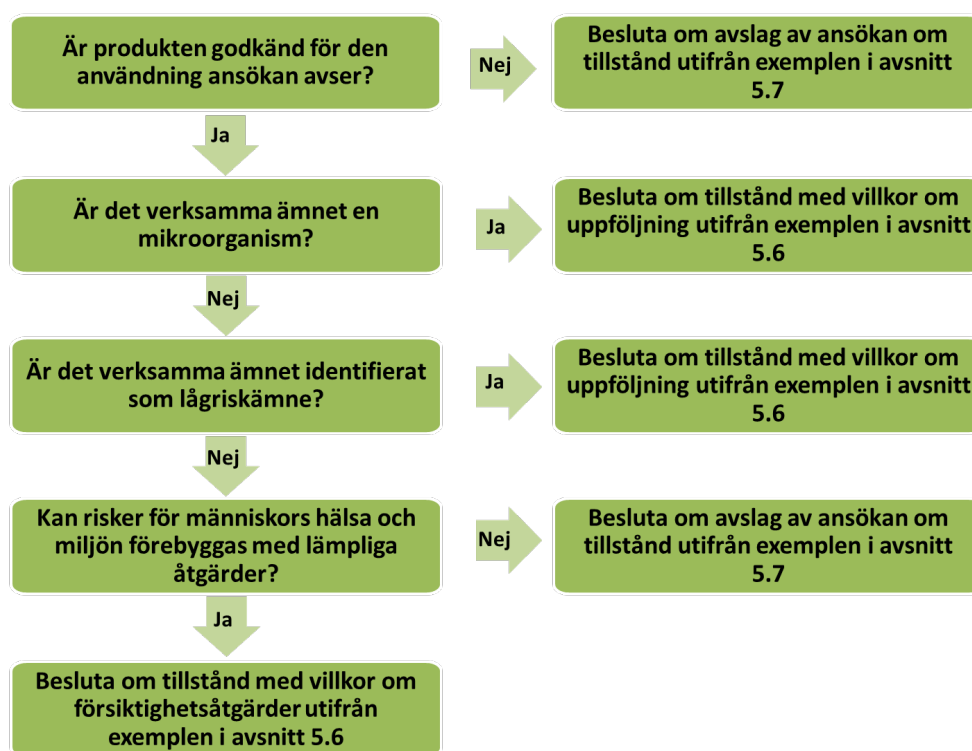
Är produkten godkänd för den användning ansökan avser?

Nej

Besluta om avslag av ansökan om tillstånd utifrån exemplen i avsnitt 5.7

Ja

Är det verksamma ämnet en mikroorganism?

Ja

Besluta om tillstånd med villkor om uppföljning utifrån exemplen i avsnitt 5.6

Nej

Är det verksamma ämnet identifierat som lågriskämne?

Ja

Besluta om tillstånd med villkor om uppföljning utifrån exemplen i avsnitt 5.6

Nej

Kan risker för människors hälsa och miljön förebyggas med lämpliga åtgärder?

Nej

Besluta om avslag av ansökan om tillstånd utifrån exemplen i avsnitt 5.7

Ja

Besluta om tillstånd med villkor om försiktighetsåtgärder utifrån exemplen i avsnitt 5.6